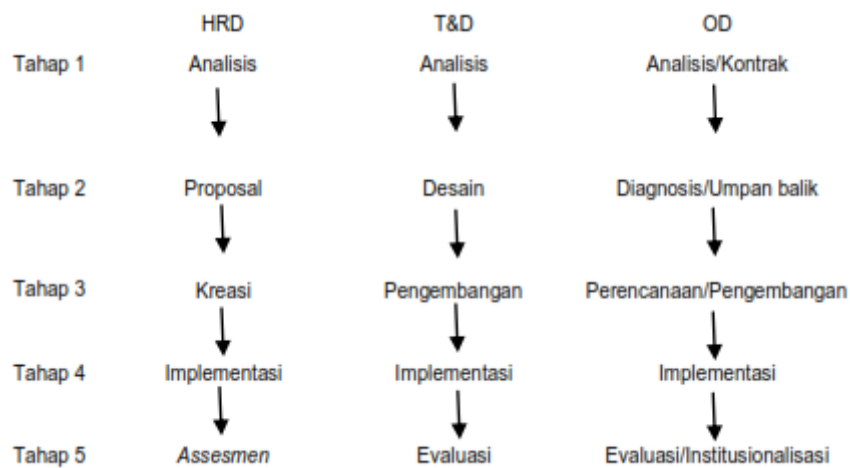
| | HRD | T&D | OD |
|---|---|---|---|
| Tahap 1 | Analisis | Analisis | Analisis/Kontrak |
| Tahap 2 | Proposal | Desain | Diagnosis/Umpan balik |
| Tahap 3 | Kreasi | Pengembangan | Perencanaan/Pengembangan |
| Tahap 4 | Implementasi | Implementasi | Implementasi |
| Tahap 5 | *Assesmen* | Evaluasi | Evaluasi/Institusionalisasi |